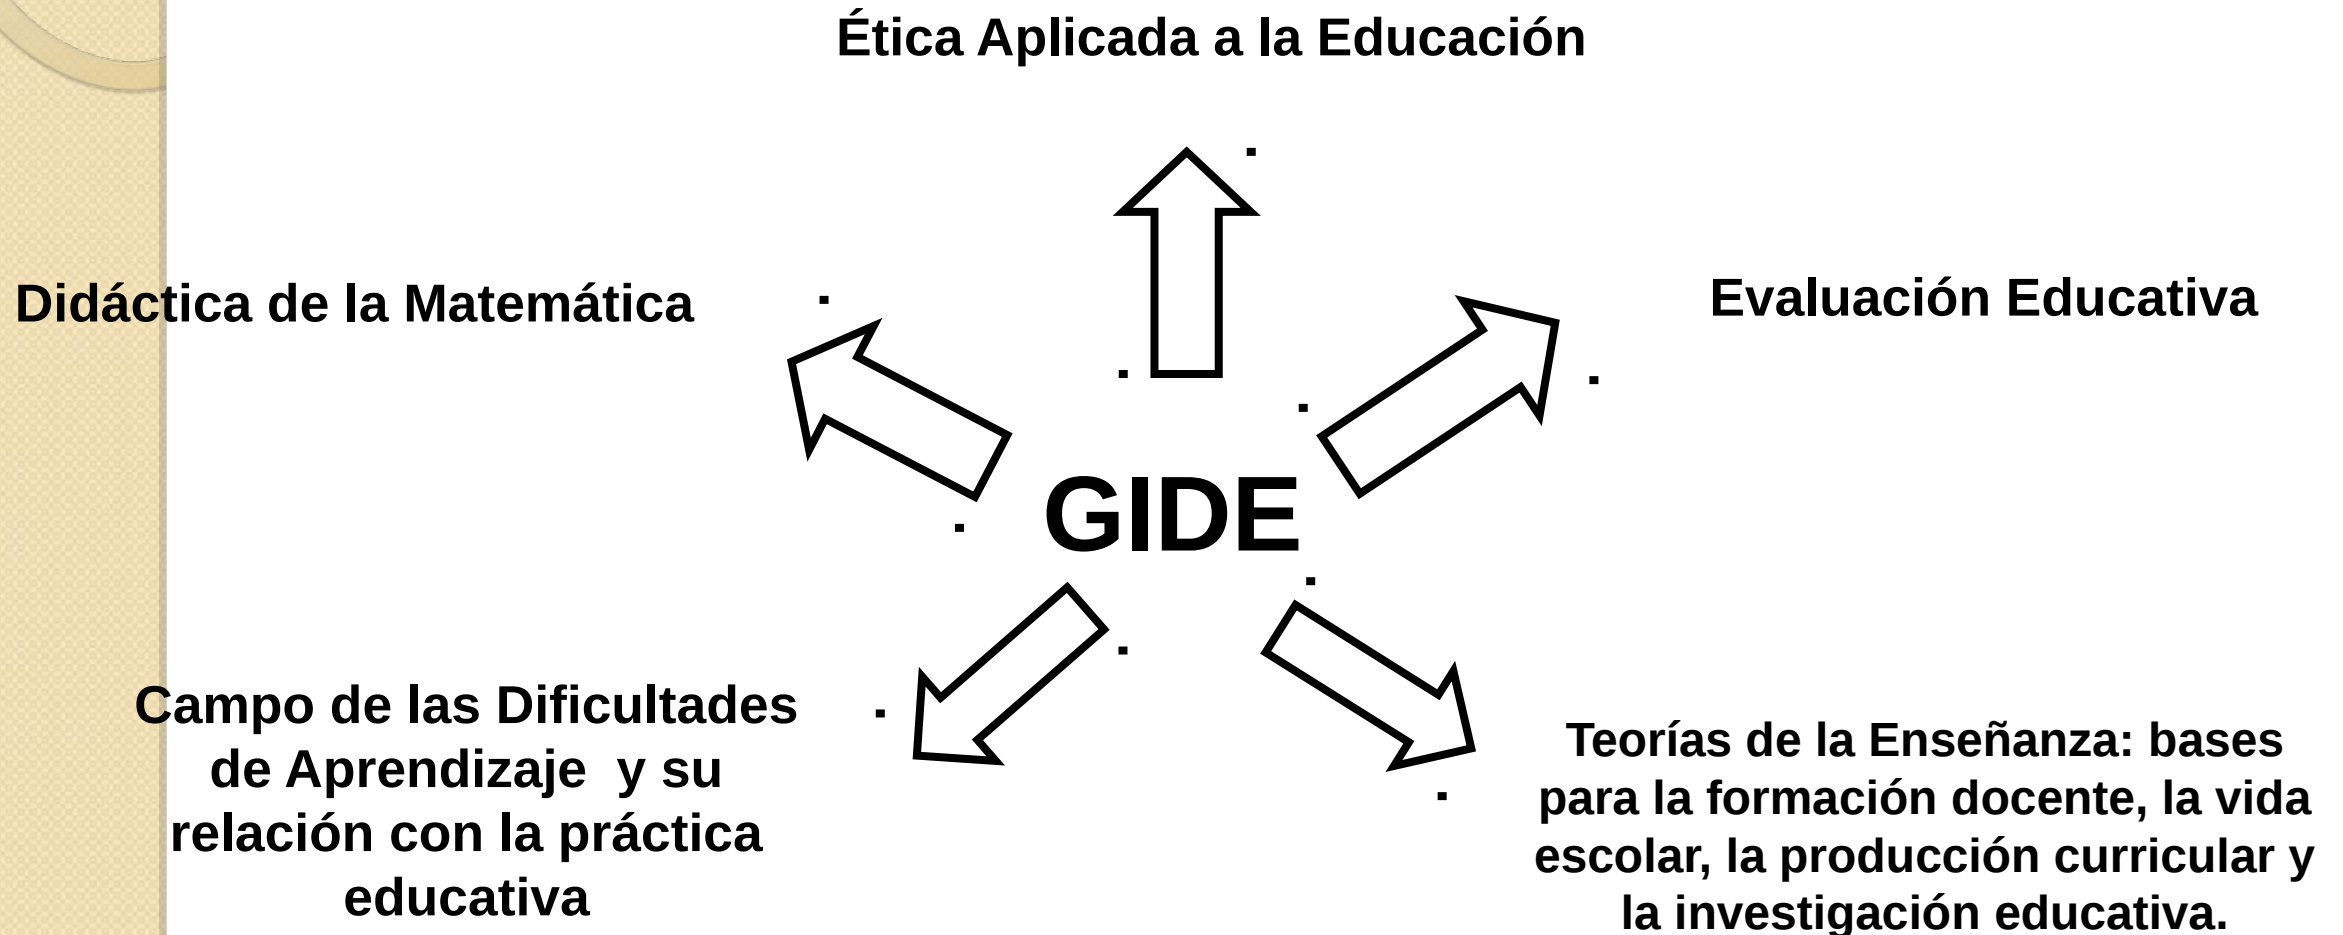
Ética Aplicada a la Educación

Didáctica de la Matemática

Evaluación Educativa

GIDE

Campo de las Dificultades de Aprendizaje y su relación con la práctica educativa

Teorías de la Enseñanza: bases para la formación docente, la vida escolar, la producción curricular y la investigación educativa.